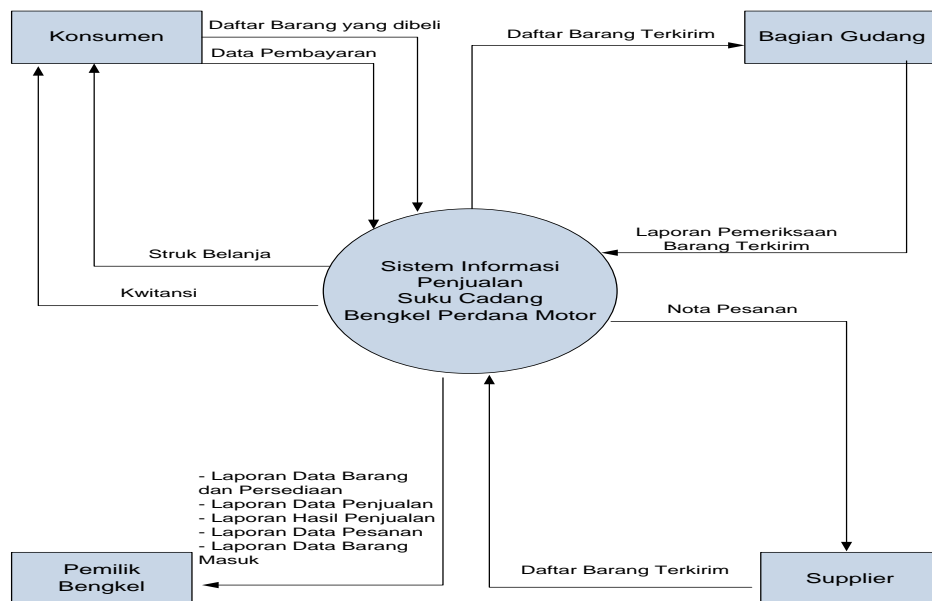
Konsumen

Daftar Barang yang dibeli

Data Pembayaran

Daftar Barang Terkirim

Bagian Gudang

Laporan Pemeriksaan Barang Terkirim

Struk Belanja

Kwitansi

Sistem Informasi Penjualan Suku Cadang Bengkel Perdana Motor

Nota Pesanan

- Laporan Data Barang dan Persediaan
- Laporan Data Penjualan
- Laporan Hasil Penjualan
- Laporan Data Pesanan
- Laporan Data Barang Masuk

Pemilik Bengkel

Daftar Barang Terkirim

Supplier